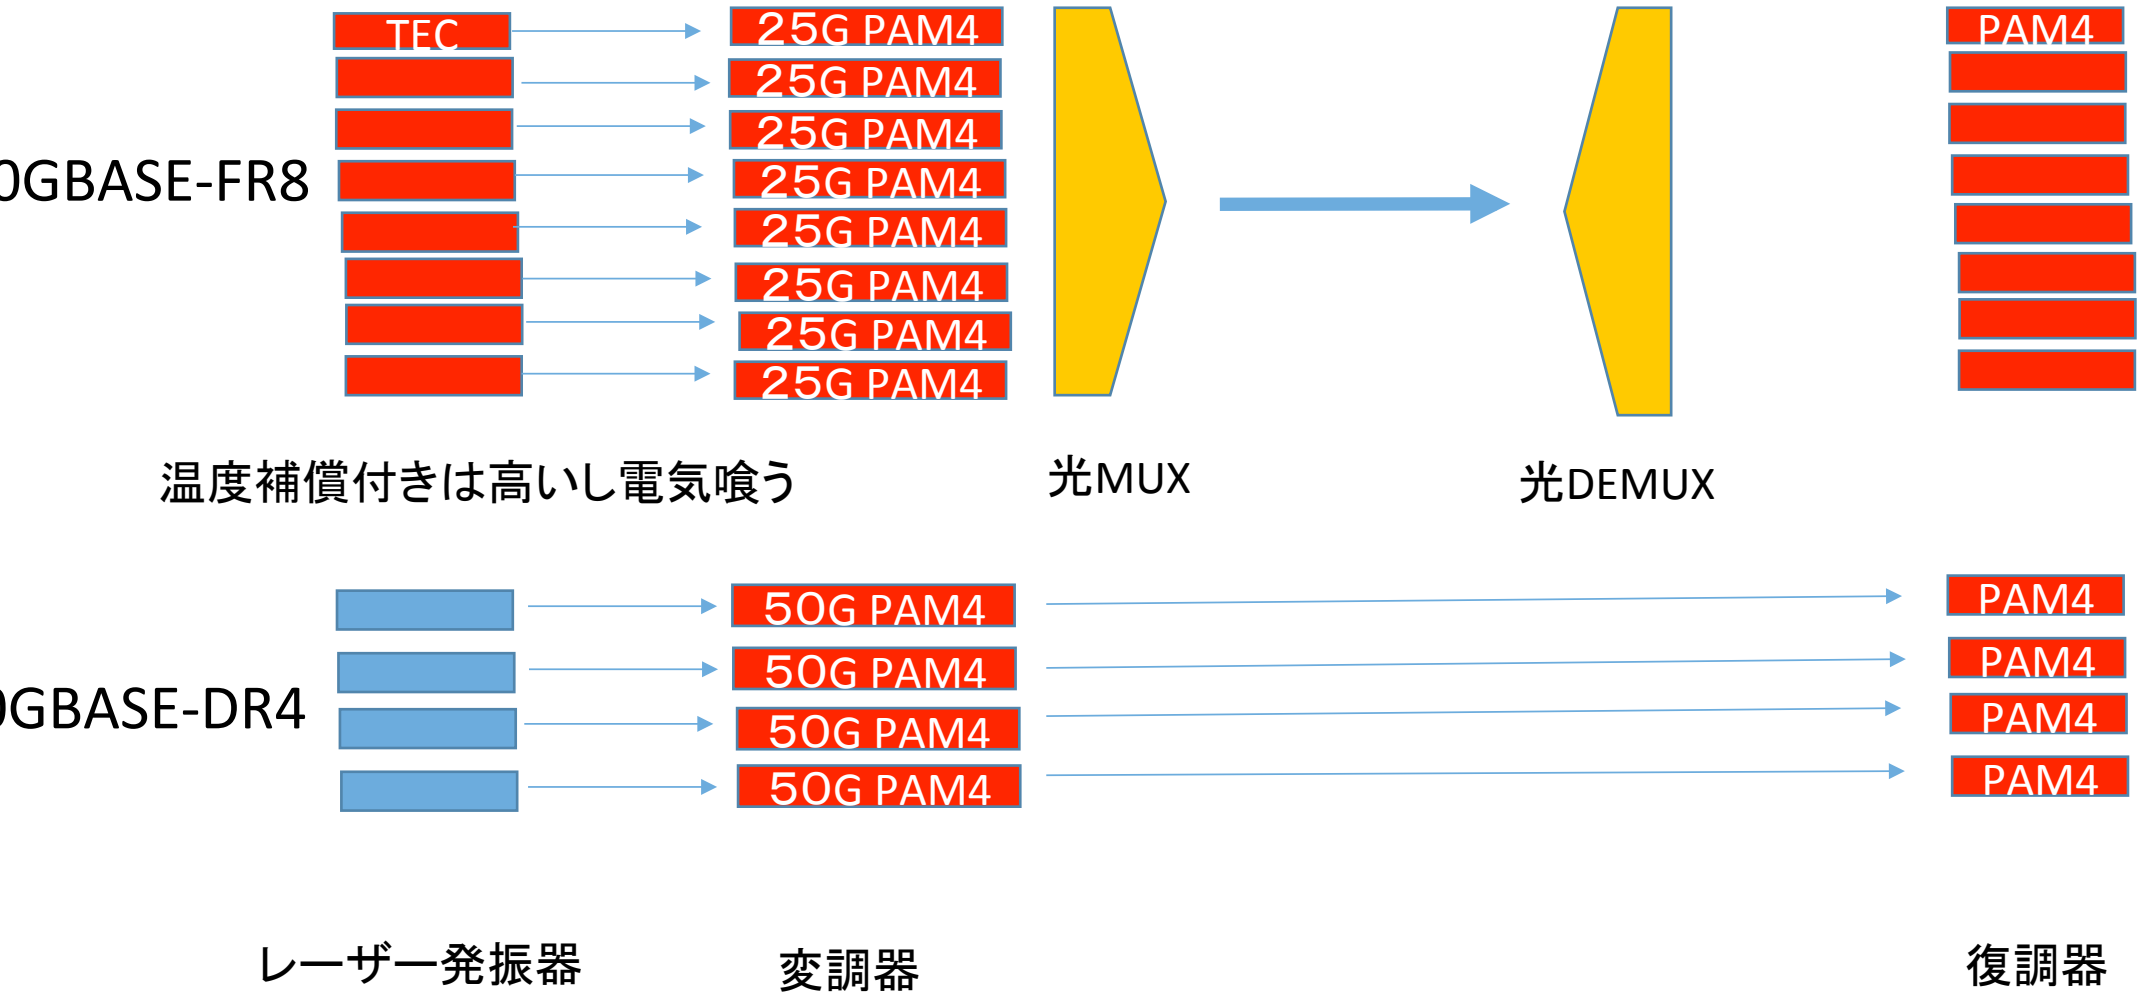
TEC

25G PAM4
25G PAM4
25G PAM4
25G PAM4
25G PAM4
25G PAM4
25G PAM4
25G PAM4

PAM4

0GBASE-FR8

温度補償付きは高いし電気喰う

光MUX

光DEMUX

0GBASE-DR4

50G PAM4
50G PAM4
50G PAM4
50G PAM4

PAM4
PAM4
PAM4
PAM4

レーザー発振器

変調器

復調器